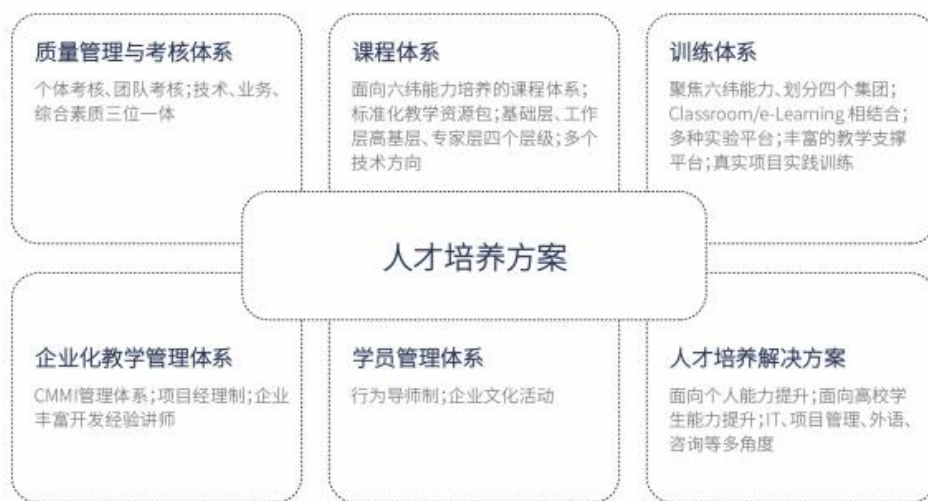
质量管理与考核体系

个体考核、团队考核；技术、业务、综合素质三位一体

课程体系

面向六纬能力培养的课程体系；标准化教学资源包；基础层、工作层高基层、专家层四个层级；多个技术方向

训练体系

聚焦六纬能力、划分四个集团；Classroom/e-Learning 相结合；多种实验平台；丰富的教学支撑平台；真实项目实践训练

人才培养方案

企业化教学管理体系

CMMI管理体系；项目经理制；企业丰富开发经验讲师

学员管理体系

行为导师制；企业文化活动

人才培养解决方案

面向个人能力提升；面向高校学生能力提升；IT、项目管理、外语、咨询等多角度